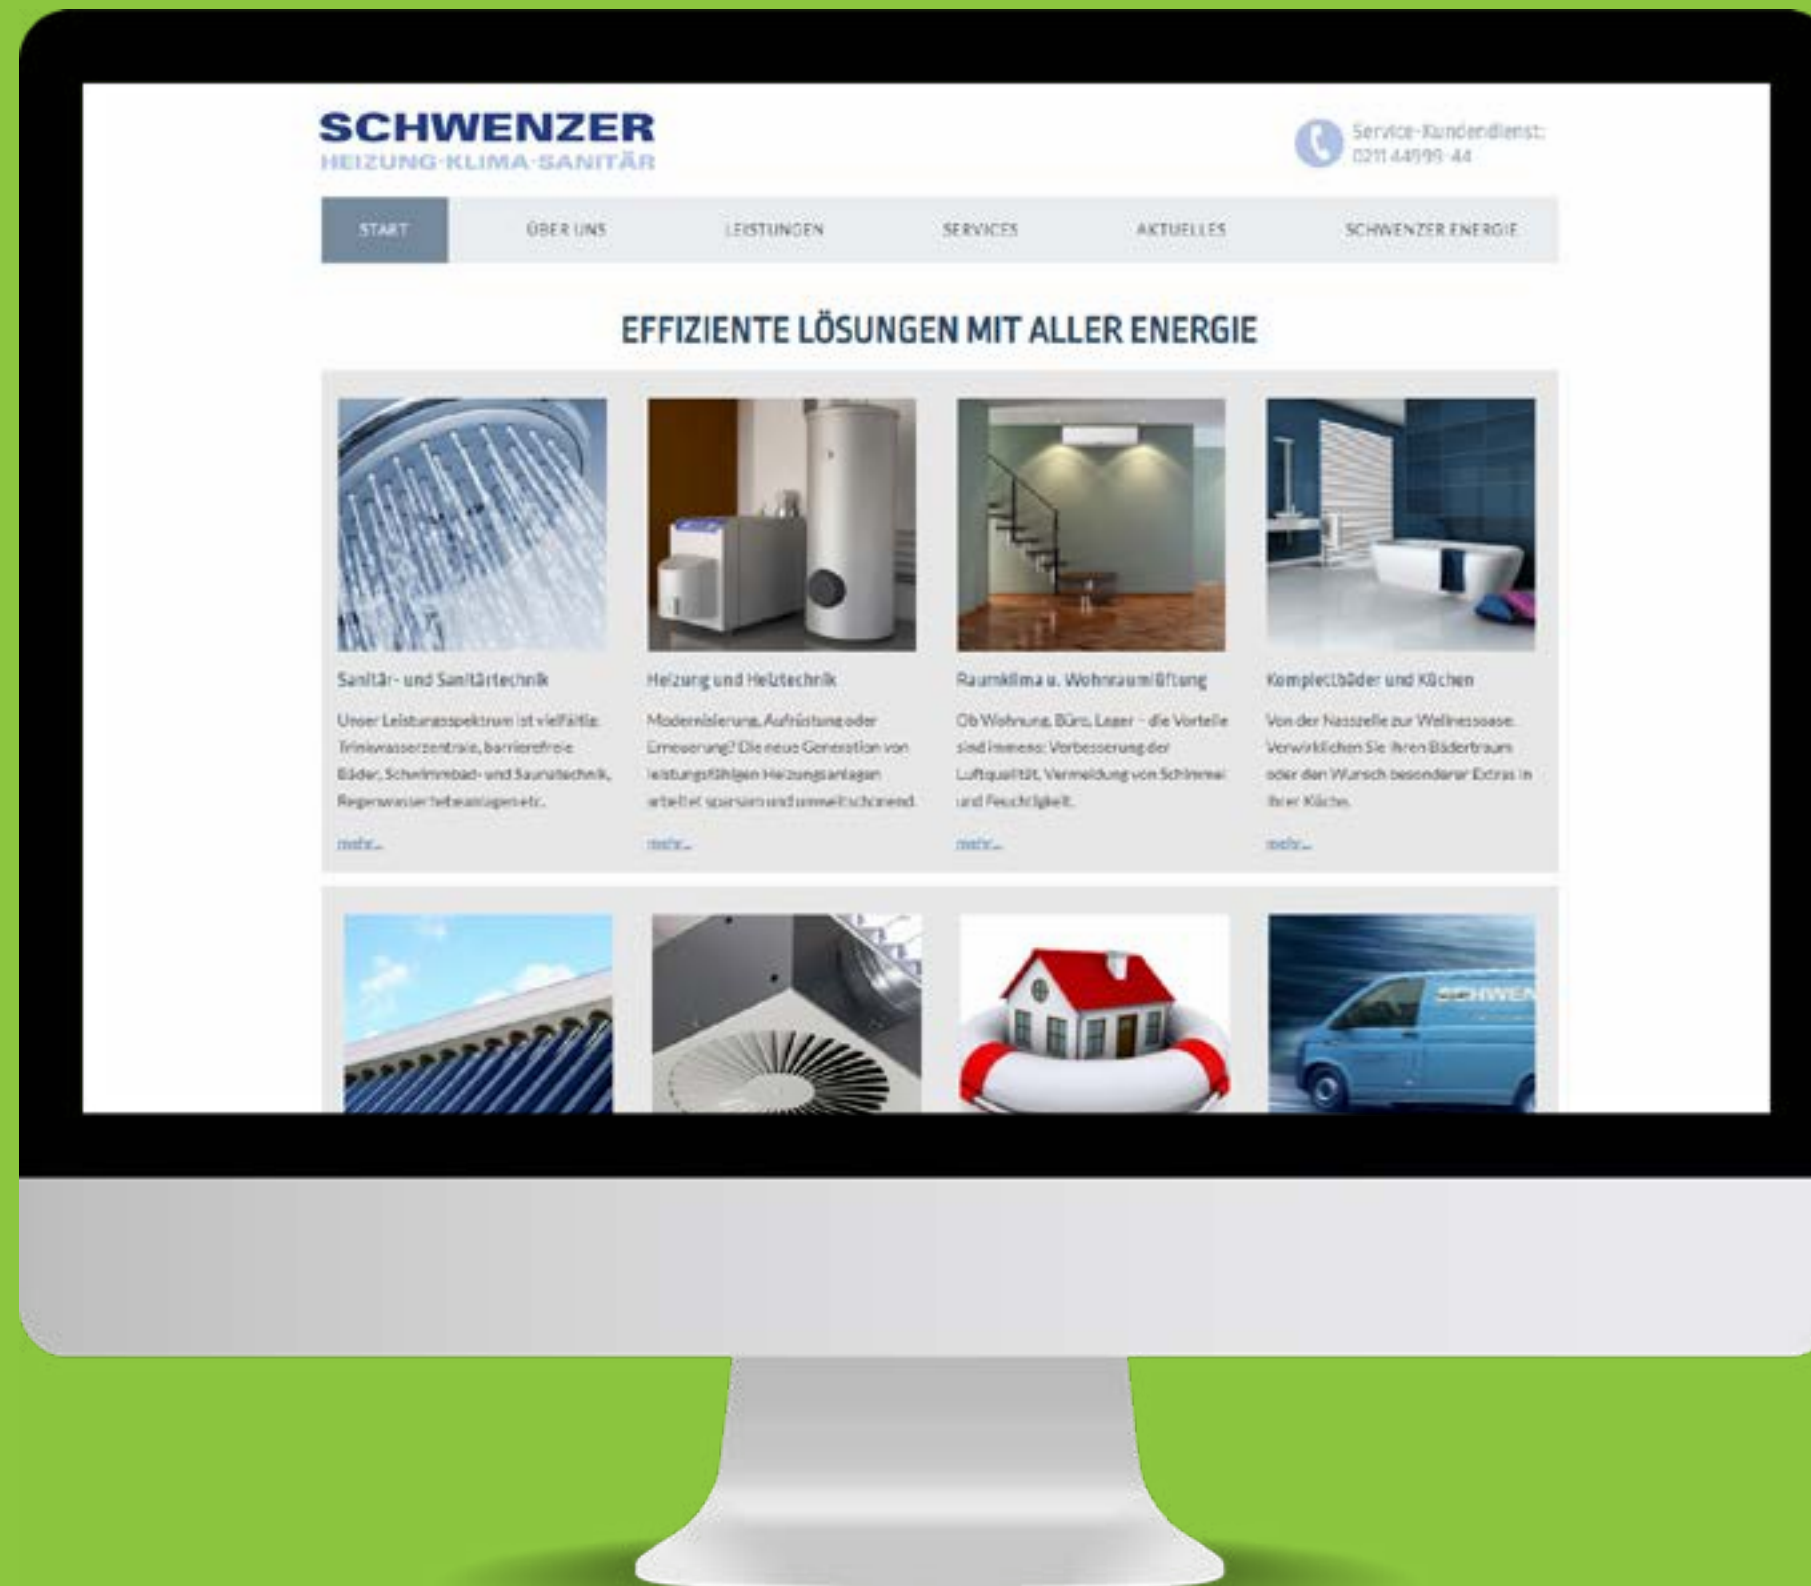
SCHWENZER
HEIZUNG·KLIMA·SANITÄR

Service-Kundendienst:
0211 44999-44

START
ÜBER UNS
LEISTUNGEN
SERVICES
AKTUELLES
SCHWENZER ENERGIE

EFFIZIENTE LÖSUNGEN MIT ALLER ENERGIE

Sanitär- und Sanitärtechnik
Unser Leistungsspektrum ist vielfältig: Trinkwasserzentrale, barrierefreie Bäder, Schwimmbad- und Saunatechnik, Regenwasserhebeanlagen etc.
mehr...

Heizung und Heiztechnik
Modernisierung, Aufrüstung oder Erneuerung? Die neue Generation von leistungsfähigen Heizungsanlagen arbeitet sparsam und umweltschonend.
mehr...

Raumklima u. Wohnraumlüftung
Ob Wohnung, Büro, Lager - die Vorteile sind immens: Verbesserung der Luftqualität, Vermeidung von Schimmel und Feuchtigkeit.
mehr...

Komplettbäder und Küchen
Von der Nasszelle zur Wellnessoase. Verwirklichen Sie Ihren Bädertraum oder den Wunsch besonderer Extras in Ihrer Küche.
mehr...

SCHWEN